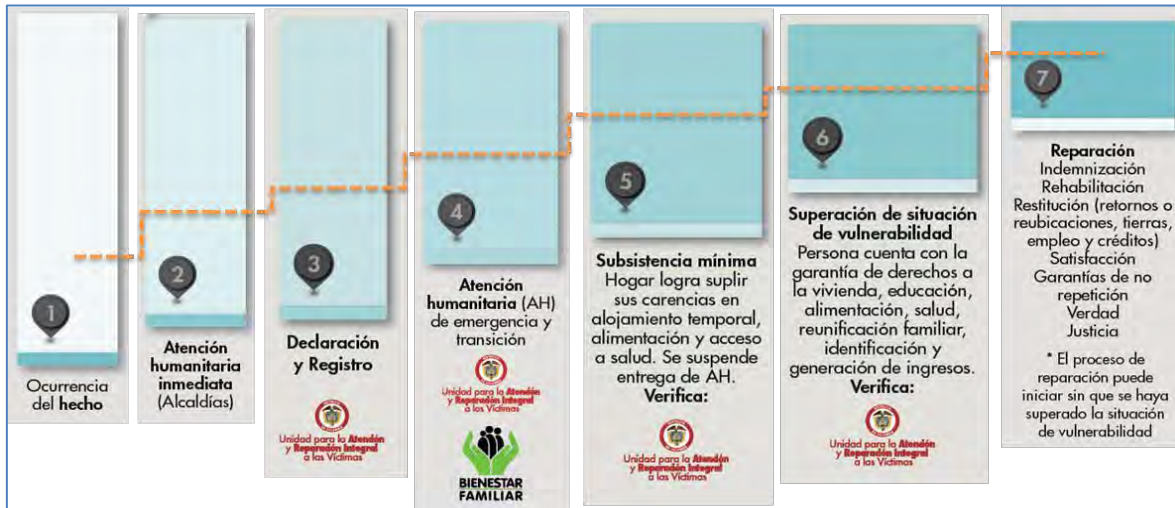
1

Ocurrencia del **hecho**

2

**Atención humanitaria inmediata** (Alcaldías)

3

**Declaración y Registro**

Unidad para la Atención y Reparación Integral a las Víctimas

4

**Atención humanitaria** (AH) de emergencia y transición

Unidad para la Atención y Reparación Integral a las Víctimas

BIENESTAR FAMILIAR

5

**Subsistencia mínima**
Hogar logra suplir sus carencias en alojamiento temporal, alimentación y acceso a salud. Se suspende entrega de AH.
**Verifica:**

Unidad para la Atención y Reparación Integral a las Víctimas

6

**Superación de situación de vulnerabilidad**
Persona cuenta con la garantía de derechos a la vivienda, educación, alimentación, salud, reunificación familiar, identificación y generación de ingresos.
**Verifica:**

Unidad para la Atención y Reparación Integral a las Víctimas

7

**Reparación**
Indemnización
Rehabilitación
Restitución (retornos o reubicaciones, tierras, empleo y créditos)
Satisfacción
Garantías de no repetición
Verdad
Justicia

* El proceso de reparación puede iniciar sin que se haya superado la situación de vulnerabilidad